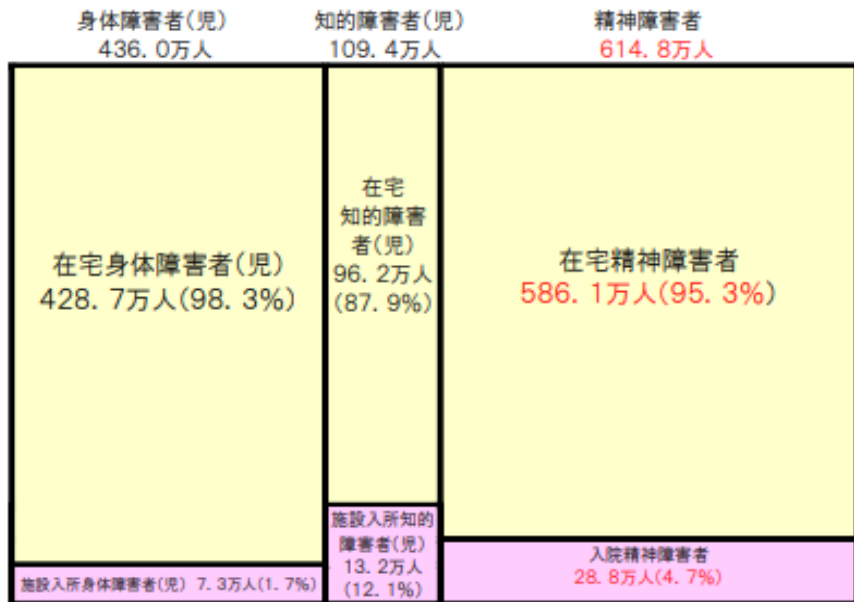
身体障害者(児)
436.0万人

知的障害者(児)
109.4万人

精神障害者
614.8万人

在宅身体障害者(児)
428.7万人(98.3%)

施設入所身体障害者(児) 7.3万人(1.7%)

在宅
知的障害者(児)
96.2万人
(87.9%)

施設入所知的障害者(児)
13.2万人
(12.1%)

在宅精神障害者
586.1万人(95.3%)

入院精神障害者
28.8万人(4.7%)